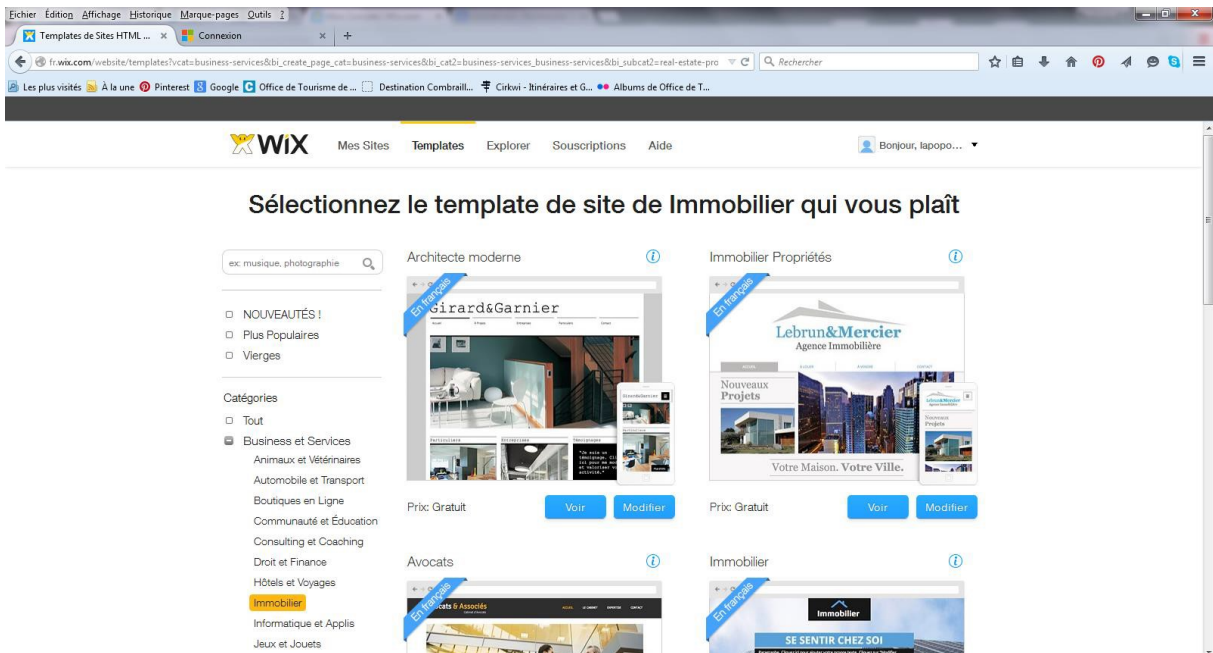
Fichier Édition Affichage Historique Marque-pages Outils ?

Templates de Sites HTML ... × Connexion × +

fr.wix.com/website/templates?vcat=business-services&bi_create_page_cat=business-services&bi_cat2=business-services_business-services&bi_subcat2=real-estate-pro

Rechercher

Les plus visités À la une Pinterest Google Office de Tourisme de ... Destination Combraill... Cirkwi - Itinéraires et G... Albums de Office de T...

WiX Mes Sites Templates Explorer Souscriptions Aide Bonjour, lapopo...

Sélectionnez le template de site de Immobilier qui vous plaît

ex: musique, photographie

NOUVEAUTÉS !
Plus Populaires
Vierges

Catégories
Tout
Business et Services
Animaux et Vétérinaires
Automobile et Transport
Boutiques en Ligne
Communauté et Éducation
Consulting et Coaching
Droit et Finance
Hôtels et Voyages
Immobilier
Informatique et Applis
Jeux et Jouets

Architecte moderne

En français

Girard&Garnier

Prix: Gratuit Voir Modifier

Immobilier Propriétés

En français

Lebrun&Mercier
Agence Immobilière

Nouveaux Projets

Votre Maison. Votre Ville.

Prix: Gratuit Voir Modifier

Avocats

En français

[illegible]cats & Associés

Immobilier

En français

Immobilier

SE SENTIR CHEZ SOI